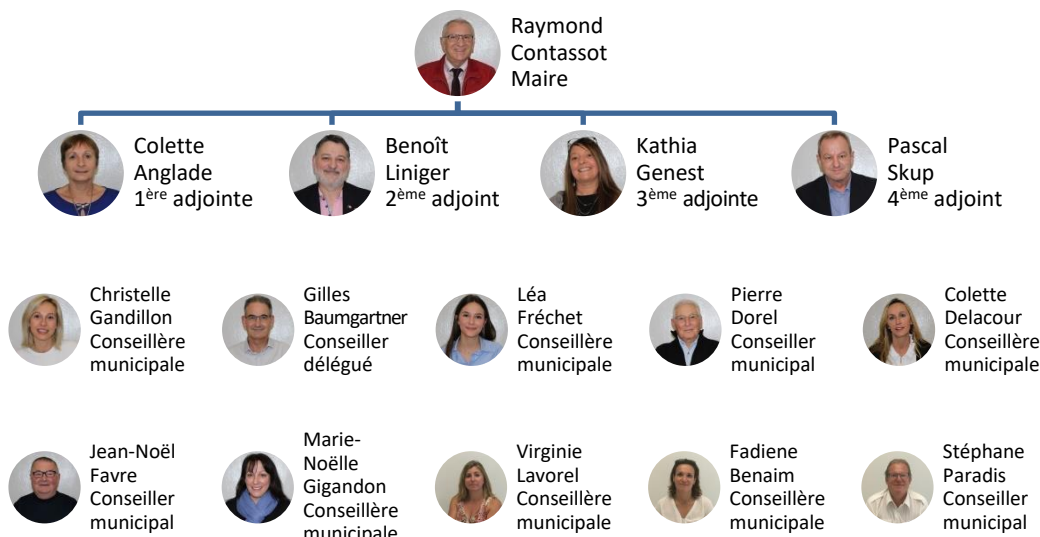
Raymond
Contassot
Maire

Colette
Anglade
1$^{ère}$ adjointe

Benoît
Liniger
2$^{ème}$ adjoint

Kathia
Genest
3$^{ème}$ adjointe

Pascal
Skup
4$^{ème}$ adjoint

Christelle
Gandillon
Conseillère
municipale

Gilles
Baumgartner
Conseiller
délégué

Léa
Fréchet
Conseillère
municipale

Pierre
Dorel
Conseiller
municipal

Colette
Delacour
Conseillère
municipale

Jean-Noël
Favre
Conseiller
municipal

Marie-Noëlle
Gigandon
Conseillère
municipale

Virginie
Lavorel
Conseillère
municipale

Fadiene
Benaim
Conseillère
municipale

Stéphane
Paradis
Conseiller
municipal